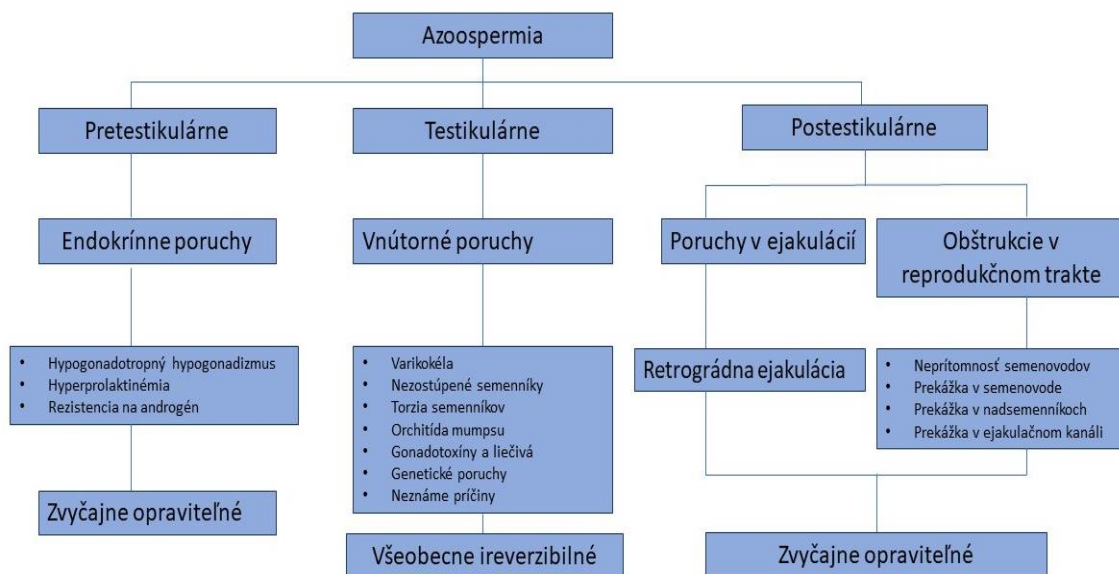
Azoospermia

Pretestikulárne

Testikulárne

Postestikulárne

Endokrínne poruchy

Vnútorné poruchy

Poruchy v ejakulácií

Obštrukcie v reprodukčnom trakte

- Hypogonadotropný hypogonadizmus
- Hyperprolaktinémia
- Rezistencia na androgén

- Varikokéla
- Nezostúpené semenníky
- Torzia semenníkov
- Orchitída mumpsu
- Gonadotoxíny a liečivá
- Genetické poruchy
- Neznáme príčiny

Retrográdna ejakulácia

- Neprítomnosť semenovodov
- Prekážka v semenovode
- Prekážka v nadsemenníkoch
- Prekážka v ejakulačnom kanáli

Zvyčajne opraviteľné

Všeobecne ireverzibilné

Zvyčajne opraviteľné